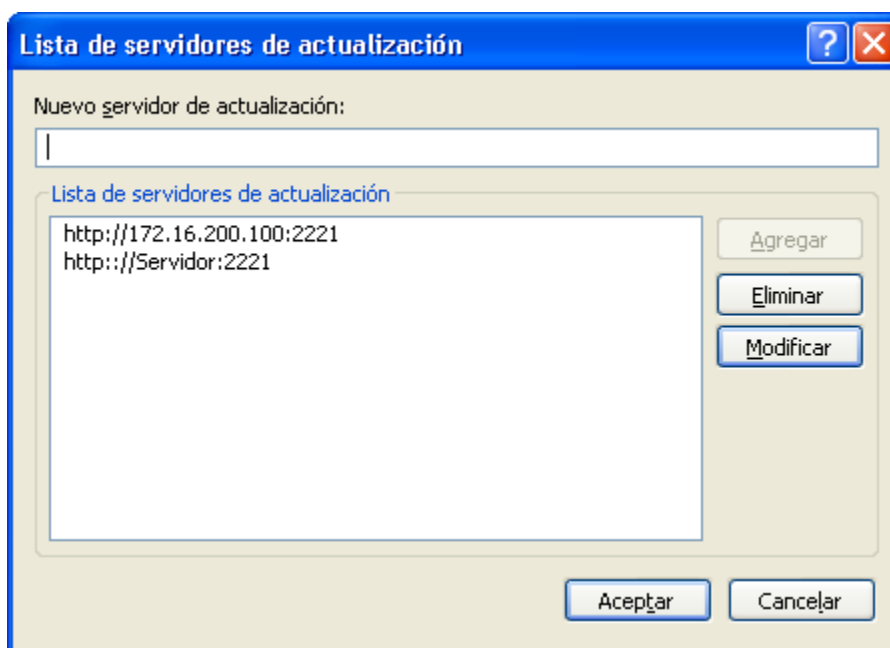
Lista de servidores de actualización

?

Nuevo servidor de actualización:

Lista de servidores de actualización

http://172.16.200.100:2221
http:://Servidor:2221

Agregar

Eliminar

Modificar

Aceptar

Cancelar